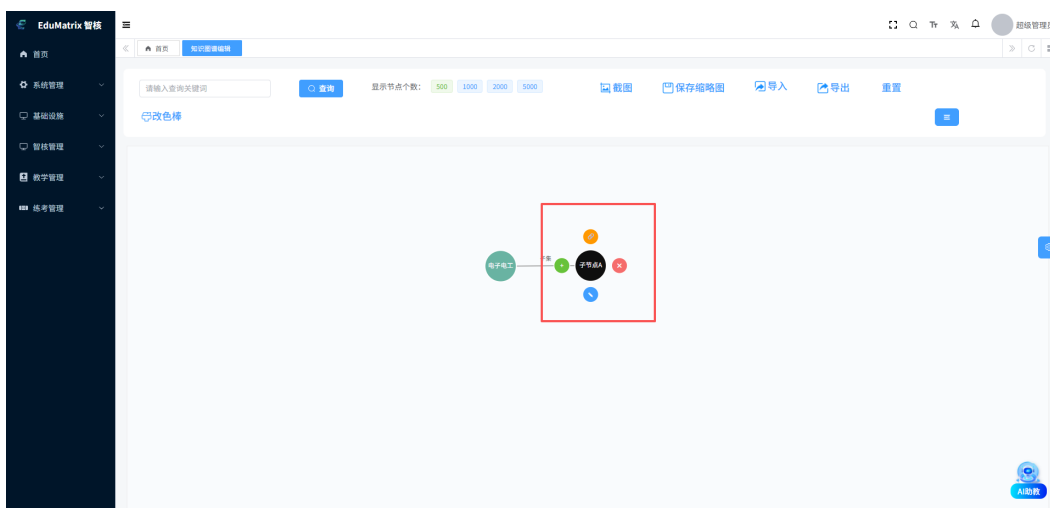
EduMatrix 智核

首页
系统管理
基础设施
智核管理
教学管理
练考管理

首页
知识图谱编辑

超级管理员

请输入查询关键词
查询
显示节点个数:
500
1000
2000
5000
截图
保存缩略图
导入
导出
重置
改色棒

电子电工
子节点A
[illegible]

AI助教